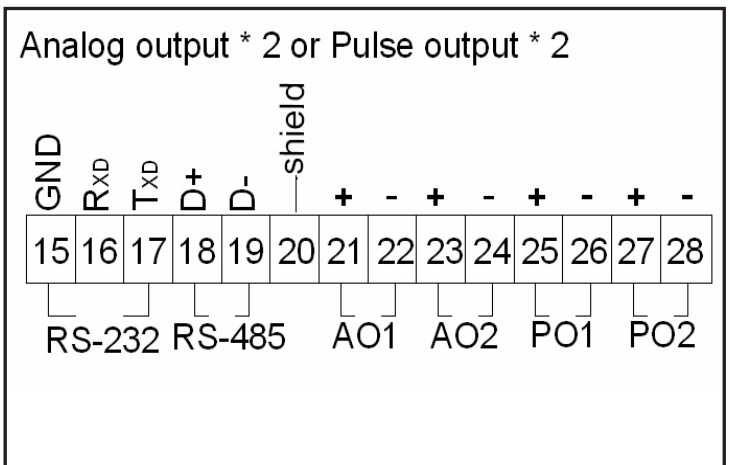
Analog output * 2 or Pulse output * 2

GND RXD TXD D+ D- shield + - + - + - + -

| 15 | 16 | 17 | 18 | 19 | 20 | 21 | 22 | 23 | 24 | 25 | 26 | 27 | 28 |
|---|---|---|---|---|---|---|---|---|---|---|---|---|---|

RS-232 RS-485 AO1 AO2 PO1 PO2